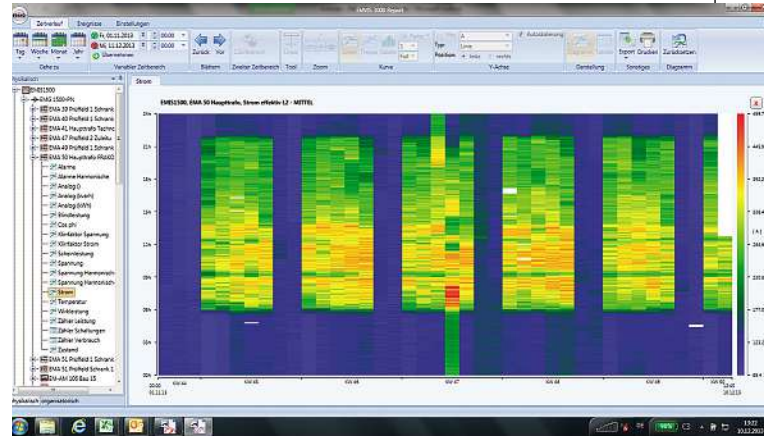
EMMS 1000 Report

Zeitverlauf | Ereignisse | Einstellungen

Tag | Woche | Monat | Jahr
Gehe zu

Fr, 01.11.2013 | 00:00
Mi, 11.12.2013 | 00:00
Übernehmen
Variabler Zeitbereich

Zurück | Vor
Blättern

Zweiter Zeitbereich

Tool

Zoom

Kurve

Typ: Linie
Position: links rechts
Autoskalierung
Y-Achse

Darstellung

Export | Drucken
Sonstiges

Zurücksetzen
Diagramm

Hydraulisch
EMS1500
EMS 1500-PN
EMA 39 Prüffeld 1 Schrank
EMA 40 Prüffeld 1 Schrank
EMA 41 Hauptstrafo Techno
EMA 47 Prüffeld 2 Zuleitu
EMA 49 Prüffeld 1 Schrank
EMA 50 Hauptstrafo FR600
Alarme
Alarme Harmonische
Analog ()
Analog (kvarh)
Analog (kWh)
Blindleistung
Cos phi
Klirrfaktor Spannung
Klirrfaktor Strom
Scheinleistung
Spannung
Spannung Harmonische
Spannung Harmonische
Strom
Temperatur
Wirkleistung
Zähler Leistung
Zähler Schaltungen
Zähler Verbrauch
Zustand
EMA 51 Prüffeld 1 Schrank
EMA 51 Prüffeld Schrank 1
EM-AM 105 Bau 15

Hydraulisch | organisatorisch

Strom

EMS1500, EMA 50 Hauptstrafo, Strom effektiv L2 - MITTEL

24h
21h
18h
15h
12h
09h
06h
03h
00h

00:00
01.11.13
KW 44
KW 45
KW 46
KW 47
KW 48
KW 49
KW 50
00:00
10.12.13

[A]

19:22
10.12.2013